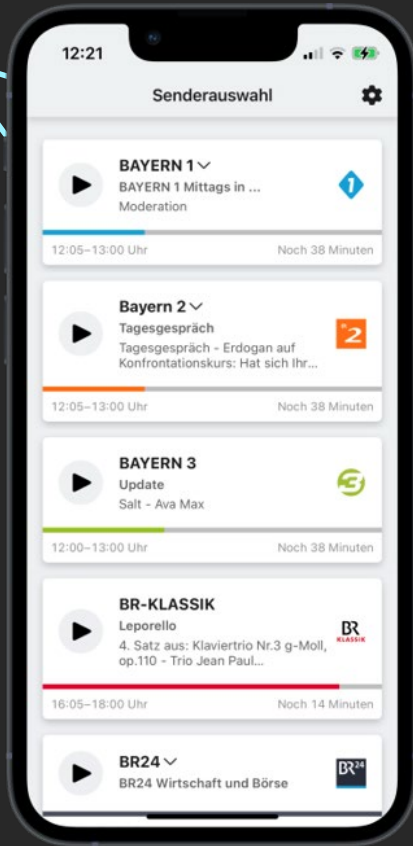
12:21

Senderauswahl

BAYERN 1
BAYERN 1 Mittags in ...
Moderation
12:05–13:00 Uhr
Noch 38 Minuten

Bayern 2
Tagesgespräch
Tagesgespräch - Erdogan auf Konfrontationskurs: Hat sich Ihr...
12:05–13:00 Uhr
Noch 38 Minuten

BAYERN 3
Update
Salt - Ava Max
12:00–13:00 Uhr
Noch 38 Minuten

BR-KLASSIK
Leporello
4. Satz aus: Klaviertrio Nr.3 g-Moll, op.110 - Trio Jean Paul...
BR KLASSIK
16:05–18:00 Uhr
Noch 14 Minuten

BR24
BR24 Wirtschaft und Börse
BR24